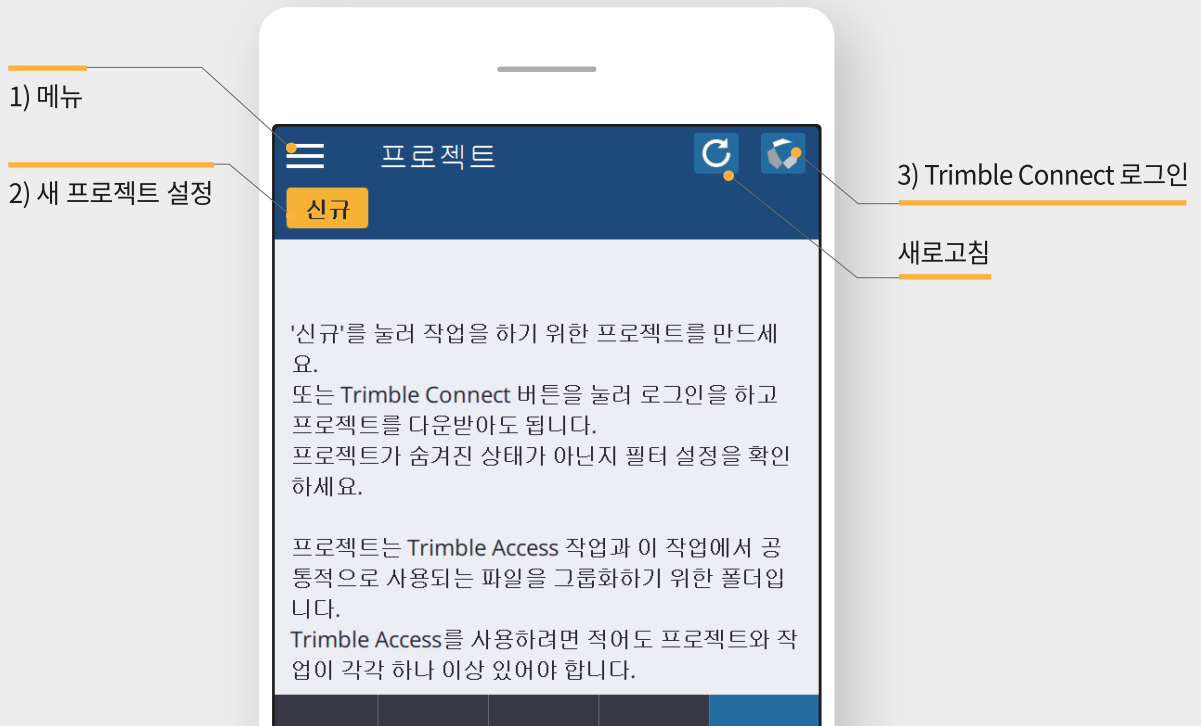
1) 메뉴

2) 새 프로젝트 설정

프로젝트

신규

3) Trimble Connect 로그인

새로고침

'신규'를 눌러 작업을 하기 위한 프로젝트를 만드세요.
또는 Trimble Connect 버튼을 눌러 로그인을 하고 프로젝트를 다운받아도 됩니다.
프로젝트가 숨겨진 상태가 아닌지 필터 설정을 확인하세요.

프로젝트는 Trimble Access 작업과 이 작업에서 공통적으로 사용되는 파일을 그룹화하기 위한 폴더입니다.
Trimble Access를 사용하려면 적어도 프로젝트와 작업이 각각 하나 이상 있어야 합니다.